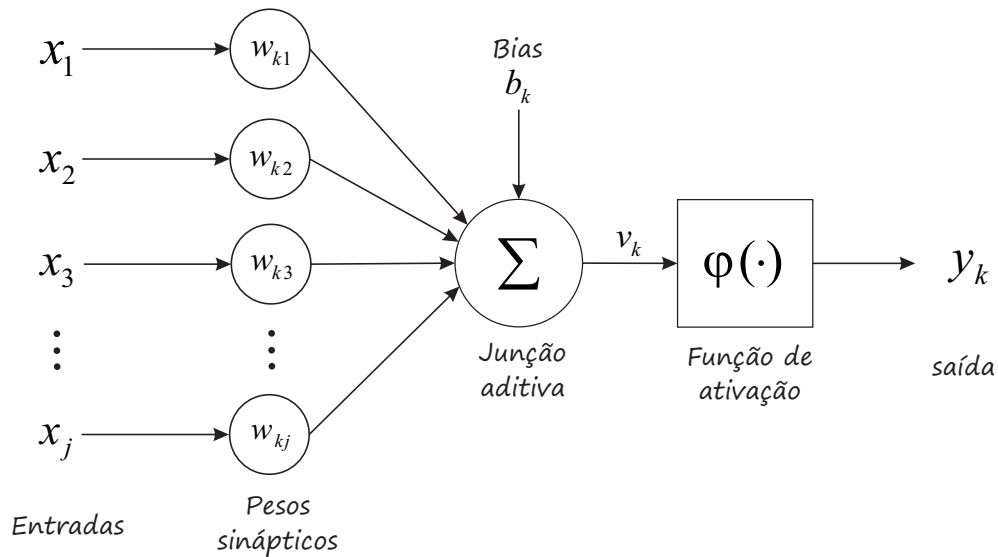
$x_1$ $w_{k1}$

$x_2$ $w_{k2}$

$x_3$ $w_{k3}$

$\vdots$ $\vdots$

$x_j$ $w_{kj}$

Bias
$b_k$

$\sum$

$v_k$

$\varphi(\cdot)$

$y_k$

Junção aditiva

Função de ativação

saída

Entradas

Pesos sinápticos